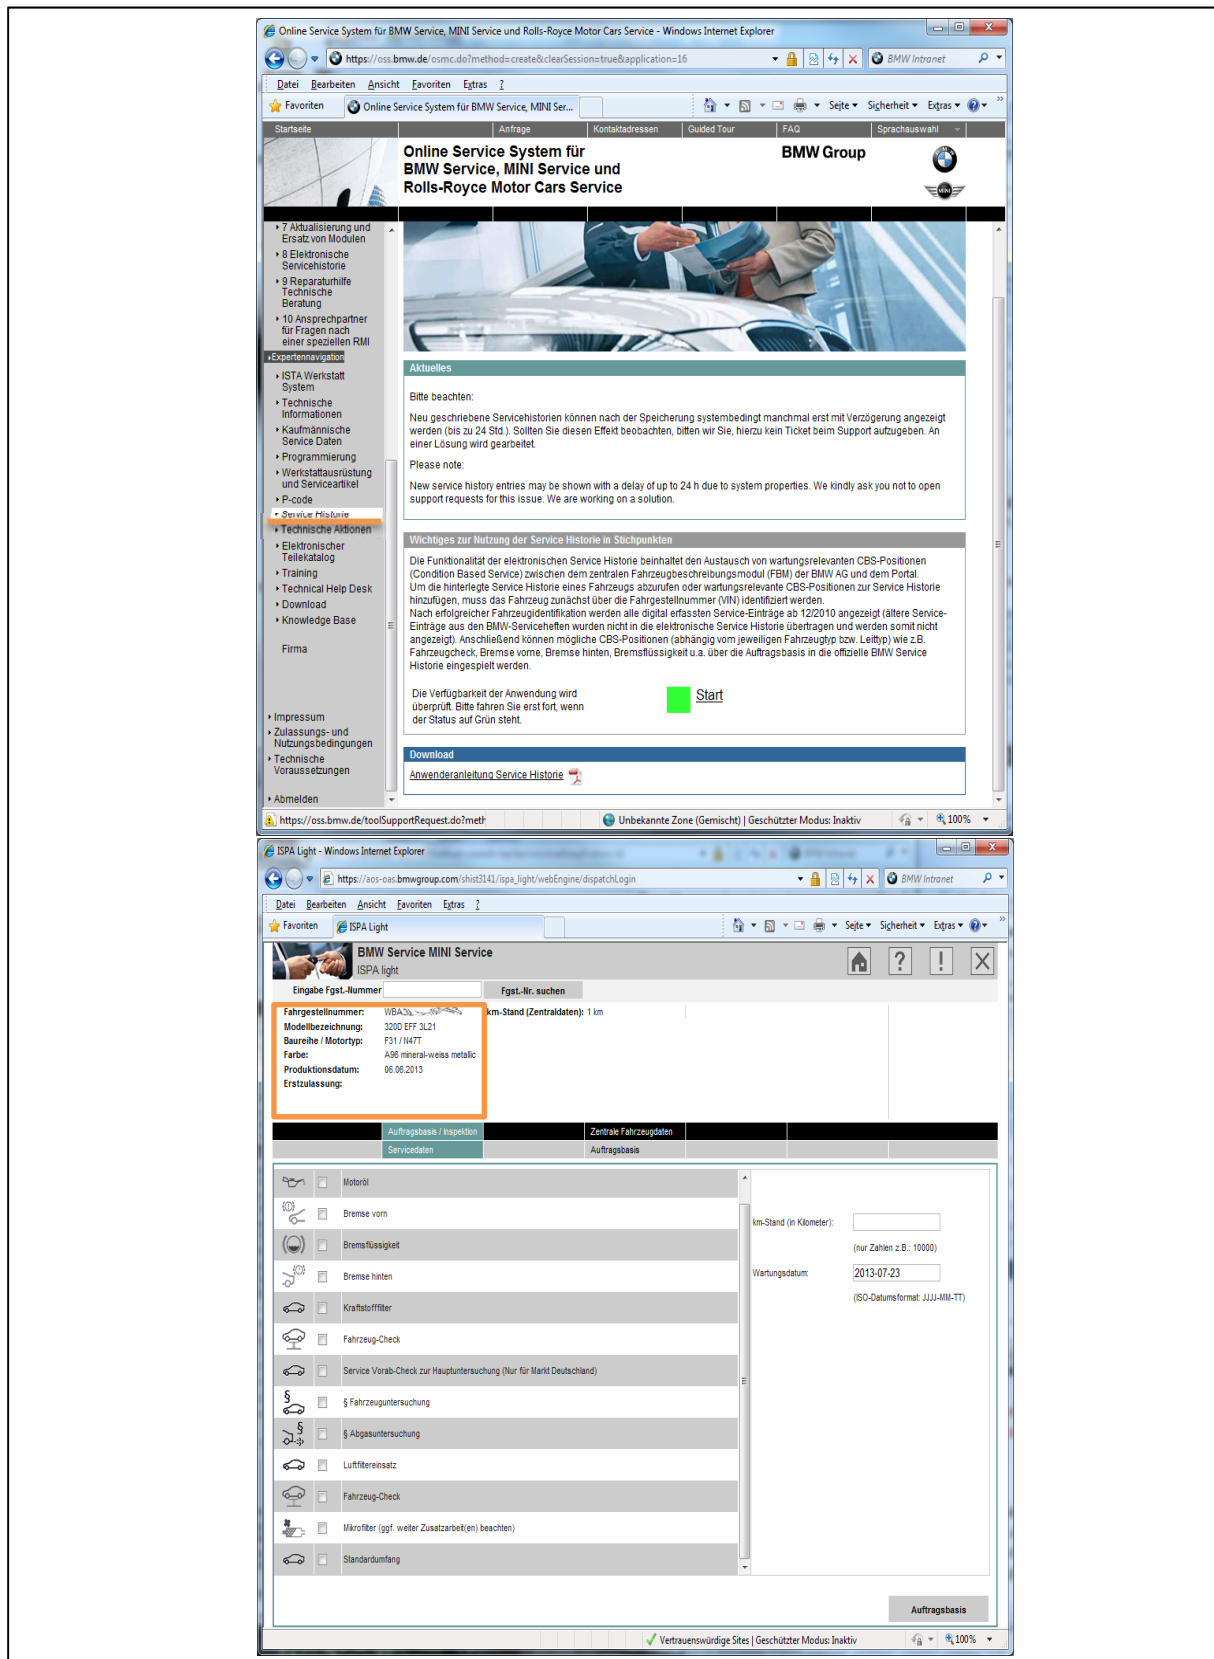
Online Service System für BMW Service, MINI Service und Rolls-Royce Motor Cars Service - Windows Internet Explorer

https://oss.bmw.de/osmc.do?method=create&clearSession=true&application=16

BMW Intranet

Datei Bearbeiten Ansicht Favoriten Extras ?

Favoriten Online Service System für BMW Service, MINI Ser...

Seite Sicherheit Extras

Startseite | Anfrage | Kontaktadressen | Guided Tour | FAQ | Sprachauswahl

Online Service System für BMW Service, MINI Service und Rolls-Royce Motor Cars Service

BMW Group

7 Aktualisierung und Ersatz von Modulen
8 Elektronische Servicehistorie
9 Reparaturhilfe Technische Beratung
10 Ansprechpartner für Fragen nach einer speziellen RMI
Expertennavigation
ISTA Werkstatt System
Technische Informationen
Kaufmännische Service Daten
Programmierung
Werkstattausrüstung und Serviceartikel
P-code
Service Historie
Technische Aktionen
Elektronischer Teilekatalog
Training
Technical Help Desk
Download
Knowledge Base

Firma

Impressum
Zulassungs- und Nutzungsbedingungen
Technische Voraussetzungen

Abmelden

Aktuelles

Bitte beachten:

Neu geschriebene Servicehistorien können nach der Speicherung systembedingt manchmal erst mit Verzögerung angezeigt werden (bis zu 24 Std.). Sollten Sie diesen Effekt beobachten, bitten wir Sie, hierzu kein Ticket beim Support aufzugeben. An einer Lösung wird gearbeitet.

Please note:

New service history entries may be shown with a delay of up to 24 h due to system properties. We kindly ask you not to open support requests for this issue. We are working on a solution.

Wichtiges zur Nutzung der Service Historie in Stichpunkten

Die Funktionalität der elektronischen Service Historie beinhaltet den Austausch von wartungsrelevanten CBS-Positionen (Condition Based Service) zwischen dem zentralen Fahrzeugbeschreibungsmodul (FBM) der BMW AG und dem Portal. Um die hinterlegte Service Historie eines Fahrzeugs abzurufen oder wartungsrelevante CBS-Positionen zur Service Historie hinzufügen, muss das Fahrzeug zunächst über die Fahrgestellnummer (VIN) identifiziert werden. Nach erfolgreicher Fahrzeugidentifikation werden alle digital erfassten Service-Einträge ab 12/2010 angezeigt (ältere Service-Einträge aus den BMW-Serviceheften wurden nicht in die elektronische Service Historie übertragen und werden somit nicht angezeigt). Anschließend können mögliche CBS-Positionen (abhängig vom jeweiligen Fahrzeugtyp bzw. Leittyp) wie z.B. Fahrzeugcheck, Bremse vorne, Bremse hinten, Bremsflüssigkeit u.a. über die Auftragsbasis in die offizielle BMW Service Historie eingespielt werden.

Die Verfügbarkeit der Anwendung wird überprüft. Bitte fahren Sie erst fort, wenn der Status auf Grün steht.

Start

Download

Anwenderanleitung Service Historie

https://oss.bmw.de/toolSupportRequest.do?meth

Unbekannte Zone (Gemischt) | Geschützter Modus: Inaktiv

100%

ISPA Light - Windows Internet Explorer

https://aos-oas.bmwgroup.com/shist3141/ispa_light/webEngine/dispatchLogin

BMW Intranet

Datei Bearbeiten Ansicht Favoriten Extras ?

Favoriten ISPA Light

Seite Sicherheit Extras

BMW Service MINI Service
ISPA light

Eingabe Fgst.-Nummer | Fgst.-Nr. suchen

Fahrgestellnummer: WBA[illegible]
Modellbezeichnung: 320D EFF 3L21
Baureihe / Motortyp: F31 / N47T
Farbe: A96 mineral-weiss metallic
Produktionsdatum: 06.06.2013
Erstzulassung:

km-Stand (Zentraldaten): 1 km

Auftragsbasis / Inspektion | Zentrale Fahrzeugdaten
Servicedaten | Auftragsbasis

Motoröl
Bremse vorn
Bremsflüssigkeit
Bremse hinten
Kraftstofffilter
Fahrzeug-Check
Service Vorab-Check zur Hauptuntersuchung (Nur für Markt Deutschland)
§ Fahrzeuguntersuchung
§ Abgasuntersuchung
Luftfiltereinsatz
Fahrzeug-Check
Mikrofilter (ggf. weiter Zusatzarbeit(en) beachten)
Standardumfang

km-Stand (in Kilometer):
(nur Zahlen z.B.: 10000)
Wartungsdatum: 2013-07-23
(ISO-Datumsformat: JJJJ-MM-TT)

Auftragsbasis

Vertrauenswürdige Sites | Geschützter Modus: Inaktiv

100%